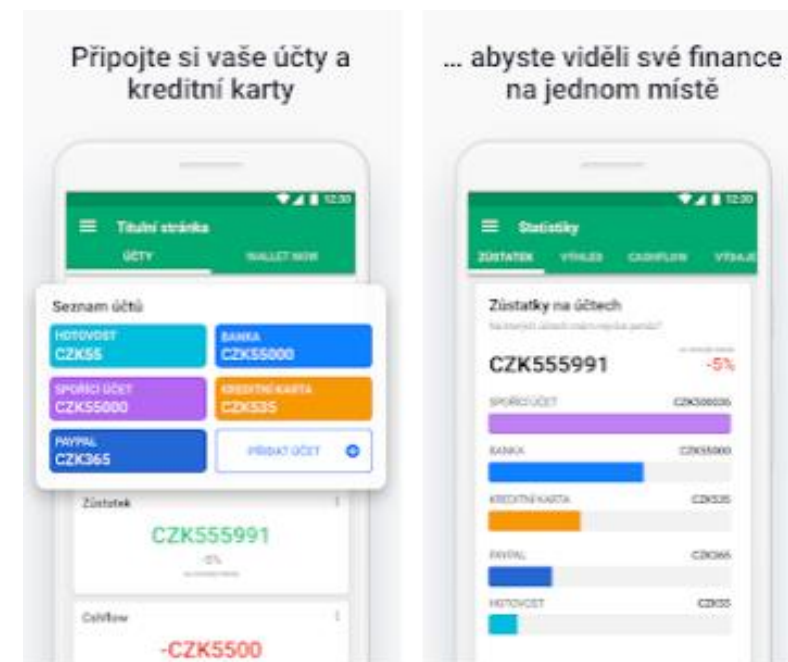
Připojte si vaše účty a kreditní karty

12:30

Titulní stránka

ÚČTY

WALLET NOW

Seznam účtů

HOTOVOST
CZK55

BANKA
CZK55000

SPOŘICÍ ÚČET
CZK55000

KREDITNÍ KARTA
CZK535

PAYPAL
CZK365

PŘIDAT ÚČET

Zůstatek

CZK555991

-5%

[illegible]

Cashflow

-CZK5500

… abyste viděli své finance na jednom místě

12:30

Statistiky

ZŮSTATEK

VÝHLED

CASHFLOW

VÝDAJE

Zůstatky na účtech

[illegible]

CZK555991

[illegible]

-5%

SPOŘICÍ ÚČET

CZK500000

BANKA

CZK55000

KREDITNÍ KARTA

CZK535

PAYPAL

CZK365

HOTOVOST

CZK55